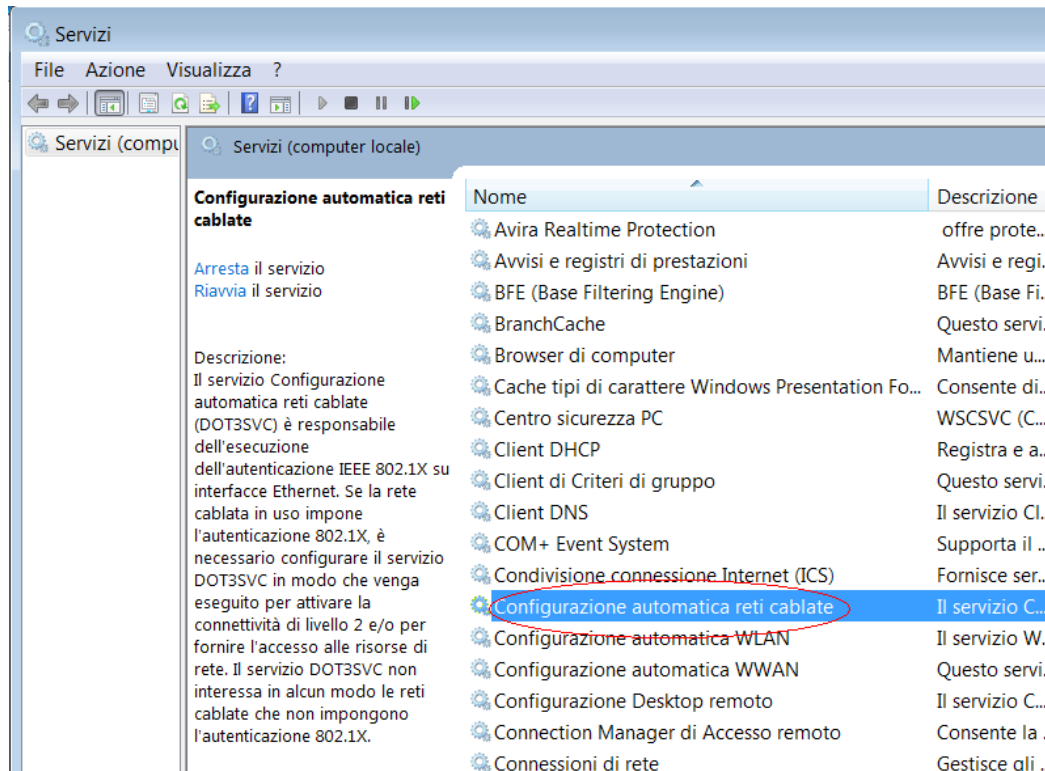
Servizi

File Azione Visualizza ?

Servizi (compu

Servizi (computer locale)

Configurazione automatica reti cablate

Arresta il servizio
Riavvia il servizio

Descrizione:
Il servizio Configurazione automatica reti cablate (DOT3SVC) è responsabile dell'esecuzione dell'autenticazione IEEE 802.1X su interfacce Ethernet. Se la rete cablata in uso impone l'autenticazione 802.1X, è necessario configurare il servizio DOT3SVC in modo che venga eseguito per attivare la connettività di livello 2 e/o per fornire l'accesso alle risorse di rete. Il servizio DOT3SVC non interessa in alcun modo le reti cablate che non impongono l'autenticazione 802.1X.

| Nome | Descrizione |
|---|---|
| Avira Realtime Protection | offre prote... |
| Avvisi e registri di prestazioni | Avvisi e regi... |
| BFE (Base Filtering Engine) | BFE (Base Fi... |
| BranchCache | Questo servi... |
| Browser di computer | Mantiene u... |
| Cache tipi di carattere Windows Presentation Fo... | Consente di... |
| Centro sicurezza PC | WSCSVC (C... |
| Client DHCP | Registra e a... |
| Client di Criteri di gruppo | Questo servi... |
| Client DNS | Il servizio Cl... |
| COM+ Event System | Supporta il ... |
| Condivisione connessione Internet (ICS) | Fornisce ser... |
| Configurazione automatica reti cablate | Il servizio C... |
| Configurazione automatica WLAN | Il servizio W... |
| Configurazione automatica WWAN | Questo servi... |
| Configurazione Desktop remoto | Il servizio C... |
| Connection Manager di Accesso remoto | Consente la ... |
| Connessioni di rete | Gestisce gli ... |